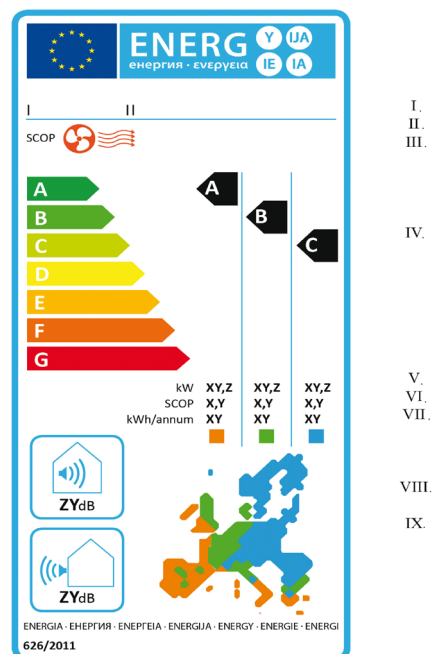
ENERG
енергия · ενεργεια
Y IJA
IE IA

I II

SCOP

A
B
C
D
E
F
G

A
B
C

kW XY,Z XY,Z XY,Z
SCOP X,Y X,Y X,Y
kWh/annum XY XY XY

ZYdB

ZYdB

ENERGIA · ЕНЕРГИЯ · ΕΝΕΡΓΕΙΑ · ENERGIJA · ENERGY · ENERGIE · ENERGI
626/2011

I.
II.
III.
IV.
V.
VI.
VII.
VIII.
IX.